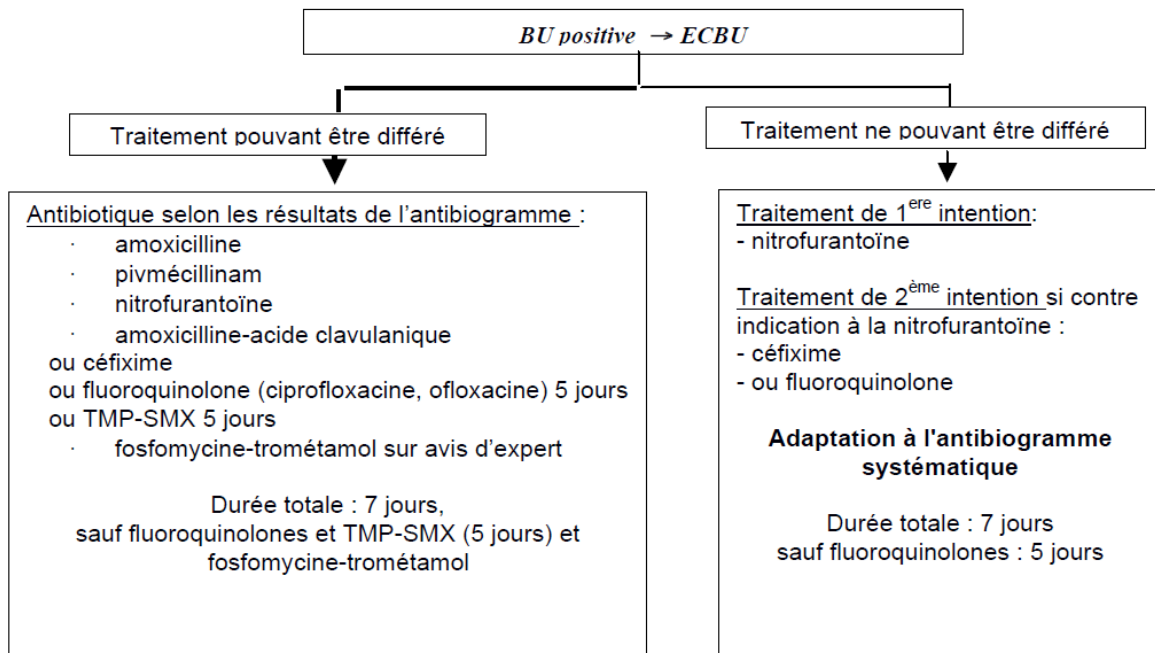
*BU positive* → *ECBU*

Traitement pouvant être différé

Antibiotique selon les résultats de l'antibiogramme :

· amoxicilline
· pivmécillinam
· nitrofurantoïne
· amoxicilline-acide clavulanique

ou céfixime
ou fluoroquinolone (ciprofloxacine, ofloxacine) 5 jours
ou TMP-SMX 5 jours

· fosfomycine-trométamol sur avis d'expert

Durée totale : 7 jours,
sauf fluoroquinolones et TMP-SMX (5 jours) et fosfomycine-trométamol

Traitement ne pouvant être différé

Traitement de $1^{ere}$ intention:
- nitrofurantoïne

Traitement de $2^{ème}$ intention si contre indication à la nitrofurantoïne :
- céfixime
- ou fluoroquinolone

**Adaptation à l'antibiogramme systématique**

Durée totale : 7 jours
sauf fluoroquinolones : 5 jours